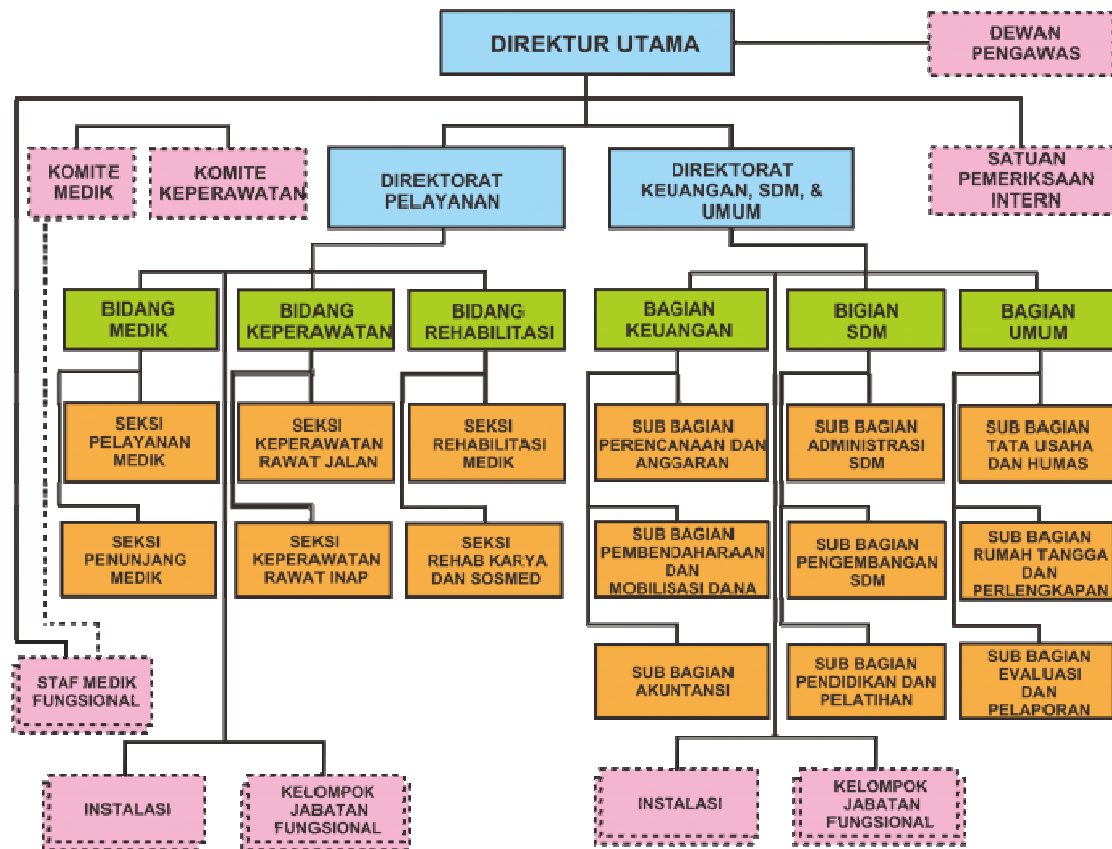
DIREKTUR UTAMA

DEWAN PENGAWAS

KOMITE MEDIK

KOMITE KEPERAWATAN

DIREKTORAT PELAYANAN

DIREKTORAT KEUANGAN, SDM, & UMUM

SATUAN PEMERIKSAAN INTERN

BIDANG MEDIK

BIDANG KEPERAWATAN

BIDANG REHABILITASI

BAGIAN KEUANGAN

BIGIAN SDM

BAGIAN UMUM

SEKSI PELAYANAN MEDIK

SEKSI KEPERAWATAN RAWAT JALAN

SEKSI REHABILITASI MEDIK

SUB BAGIAN PERENCANAAN IDAN ANGGARAN

SUB BAGIAN ADMINISTRASI SDM

SUB BAGIAN TATA USAHA DAN HUMAS

SEKSI PENUNJANG MEDIK

SEKSI KEPERAWATAN RAWAT INAP

SEKSI REHAB KARYA DAN SOSMED

SUB BAGIAN PEMBENDAHARAAN DAN MOBILISASI DANA

SUB BAGIAN PENGEMBANGAN SDM

SUB BAGIAN RUMAH TANGGA DAN PERLENGKAPAN

SUB BAGIAN AKUNTANSI

SUB BAGIAN PENDIDIKAN DAN PELATIHAN

SUB BAGIAN EVALUASI DAN PELAPORAN

STAF MEDIK FUNGSIONAL

INSTALASI

KELOMPOK JABATAN FUNGSIONAL

INSTALASI

KELOMPOK JABATAN FUNGSIONAL